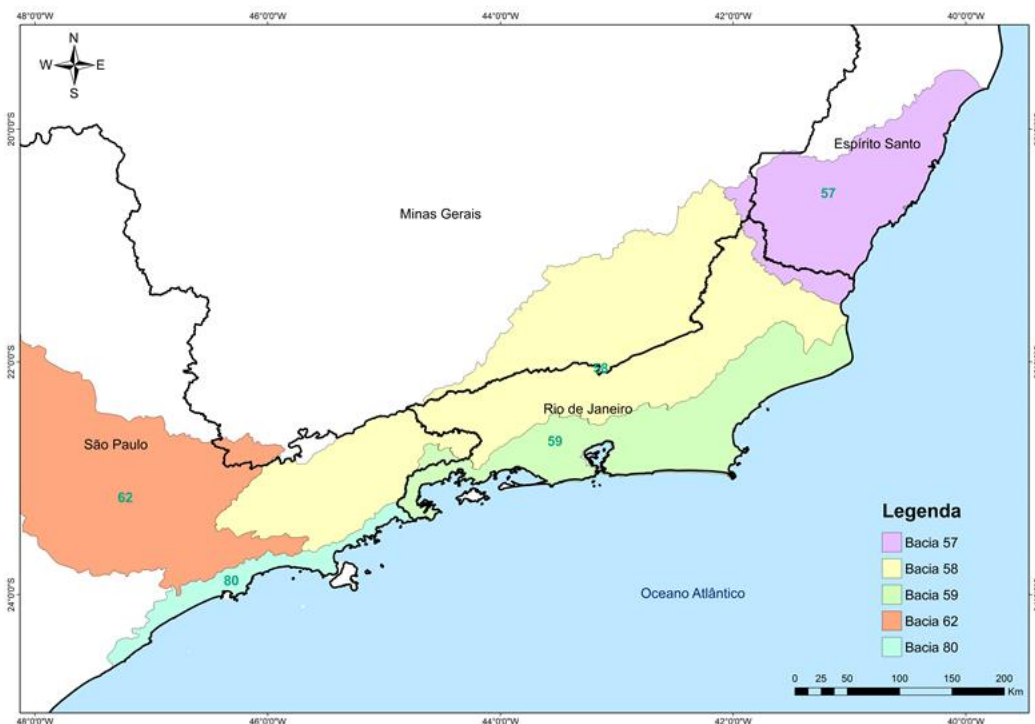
48°0'0"W 46°0'0"W 44°0'0"W 42°0'0"W 40°0'0"W

N
W E
S

20°0'0"S
22°0'0"S
24°0'0"S

Espírito Santo
57
Minas Gerais
58
Rio de Janeiro
59
São Paulo
62
80
Oceano Atlântico

Legenda
Bacia 57
Bacia 58
Bacia 59
Bacia 62
Bacia 80

0 25 50 100 150 200 Km

48°0'0"W 46°0'0"W 44°0'0"W 42°0'0"W 40°0'0"W